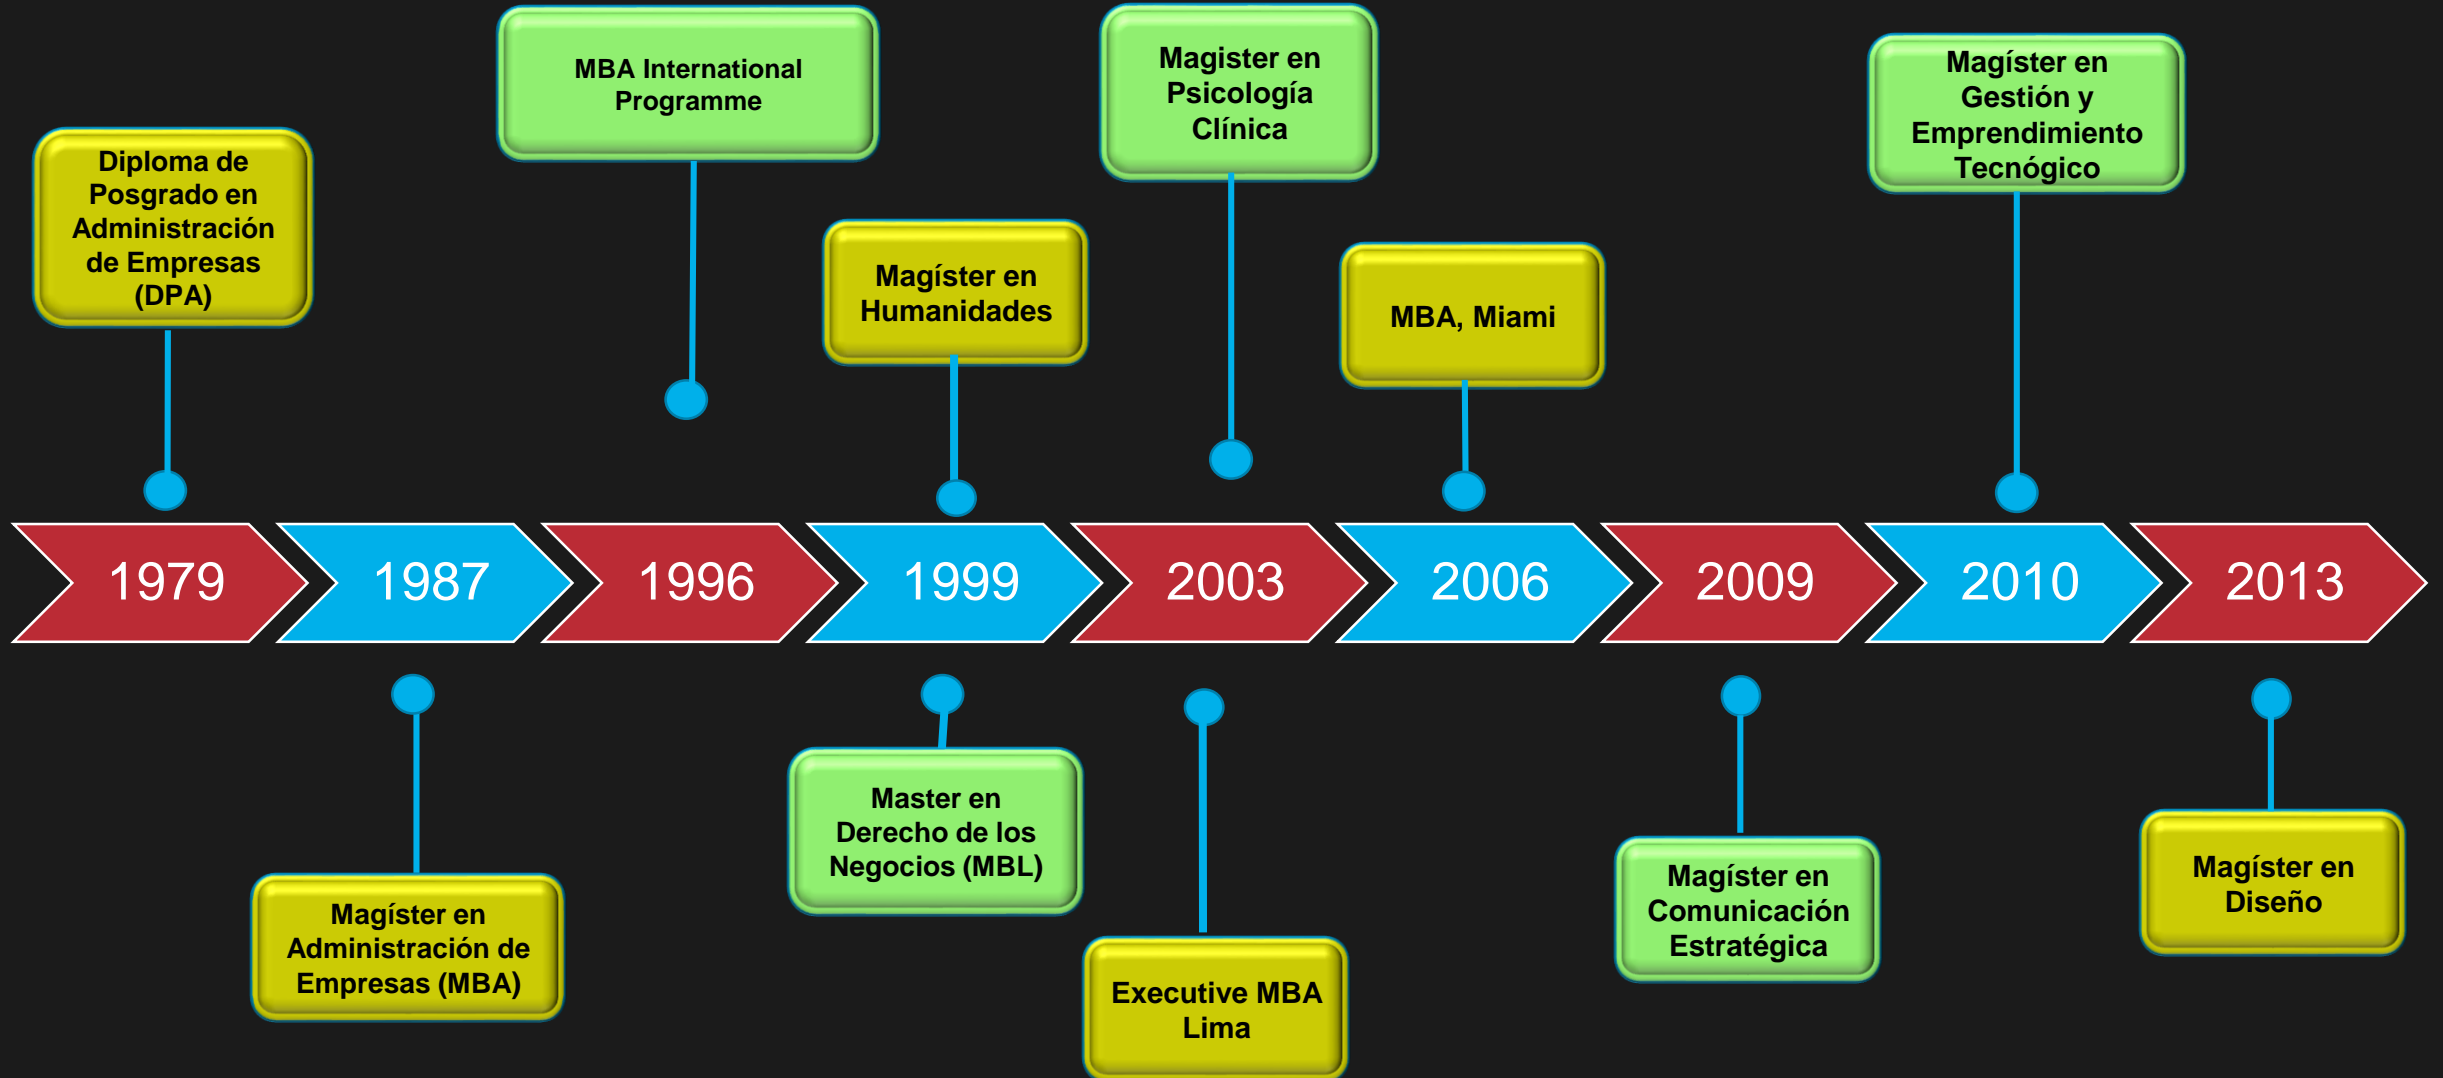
Diploma de Posgrado en Administración de Empresas (DPA)

MBA International Programme

Magíster en Humanidades

Magister en Psicología Clínica

MBA, Miami

Magíster en Gestión y Emprendimiento Tecnógico

1979

1987

1996

1999

2003

2006

2009

2010

2013

Magíster en Administración de Empresas (MBA)

Master en Derecho de los Negocios (MBL)

Executive MBA Lima

Magíster en Comunicación Estratégica

Magíster en Diseño